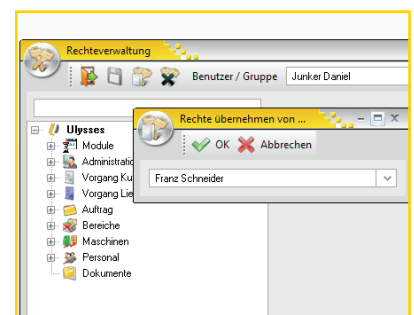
Rechteverwaltung

Benutzer / Gruppe Junker Daniel

Ulysses
Module
Administratio
Vorgang Ku
Vorgang Lie
Auftrag
Bereiche
Maschinen
Personal
Dokumente

Rechte übernehmen von ...

OK Abbrechen

Franz Schneider